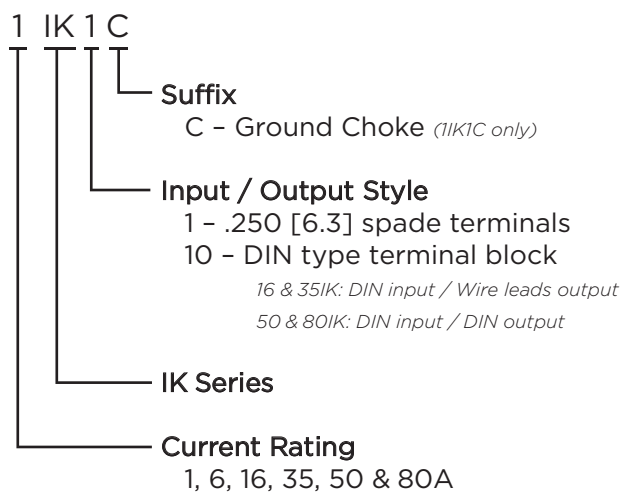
1 IK 1 C

Suffix
C – Ground Choke *(1IK1C only)*

Input / Output Style
1 – .250 [6.3] spade terminals
10 – DIN type terminal block
16 & 35IK: DIN input / Wire leads output
50 & 80IK: DIN input / DIN output

IK Series

Current Rating
1, 6, 16, 35, 50 & 80A